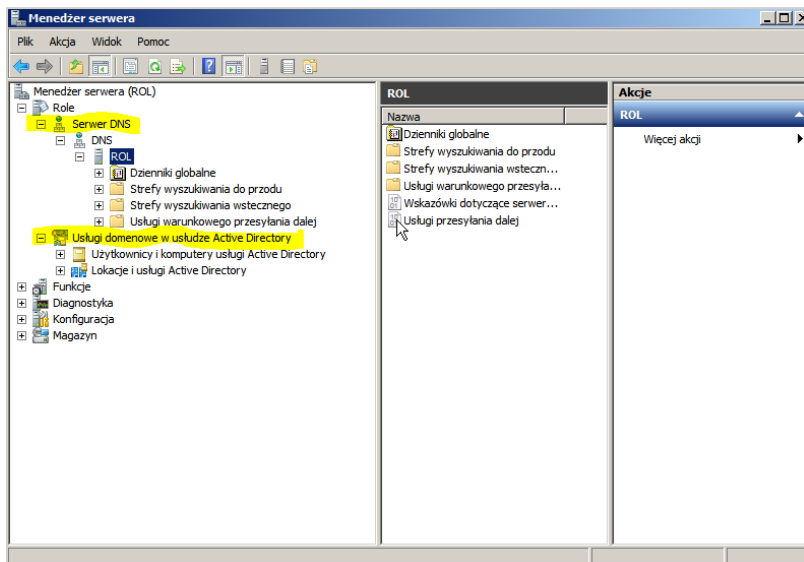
Menedżer serwera

Plik Akcja Widok Pomoc

Menedżer serwera (ROL)
Role
Serwer DNS
DNS
ROL
Dzienniki globalne
Strefy wyszukiwania do przodu
Strefy wyszukiwania wstecznego
Usługi warunkowego przesyłania dalej
Usługi domenowe w usłudze Active Directory
Użytkownicy i komputery usługi Active Directory
Lokacje i usługi Active Directory
Funkcje
Diagnostyka
Konfiguracja
Magazyn

ROL
Nazwa
Dzienniki globalne
Strefy wyszukiwania do przodu
Strefy wyszukiwania wsteczn...
Usługi warunkowego przesyła...
Wskazówki dotyczące serwer...
Usługi przesyłania dalej

Akcje
ROL
Więcej akcji